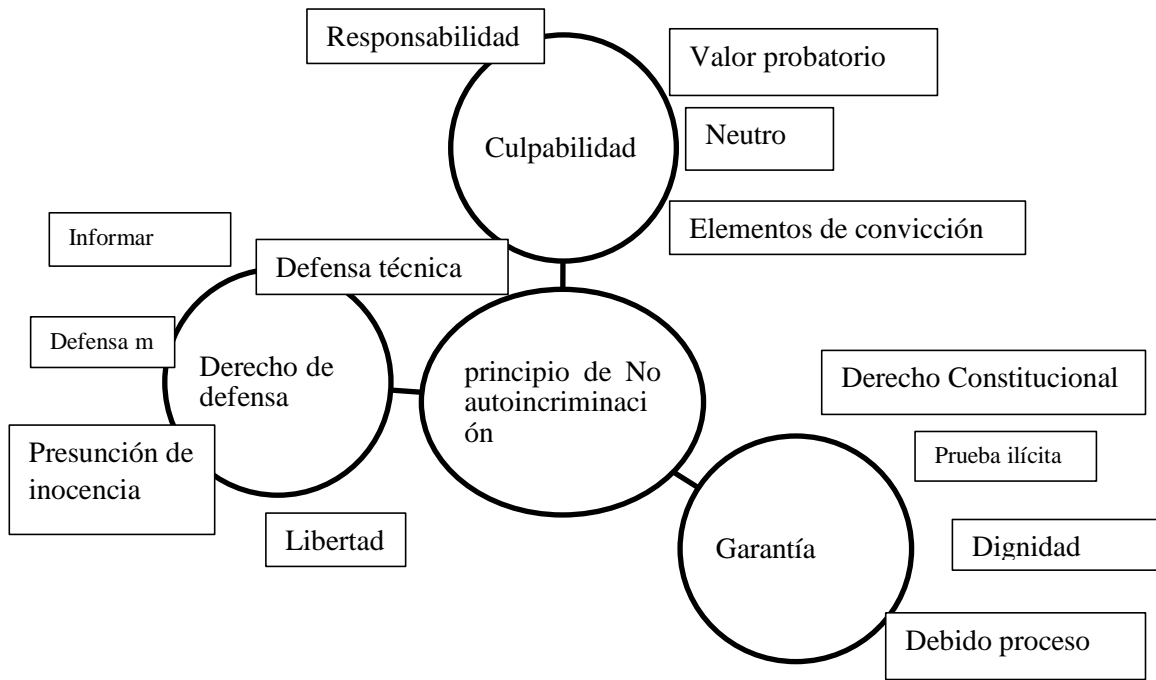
Responsabilidad

Valor probatorio

Culpabilidad

Neutro

Elementos de convicción

Informar

Defensa técnica

Defensa m

Derecho de defensa

principio de No autoincriminaci ón

Derecho Constitucional

Prueba ilícita

Presunción de inocencia

Libertad

Garantía

Dignidad

Debido proceso